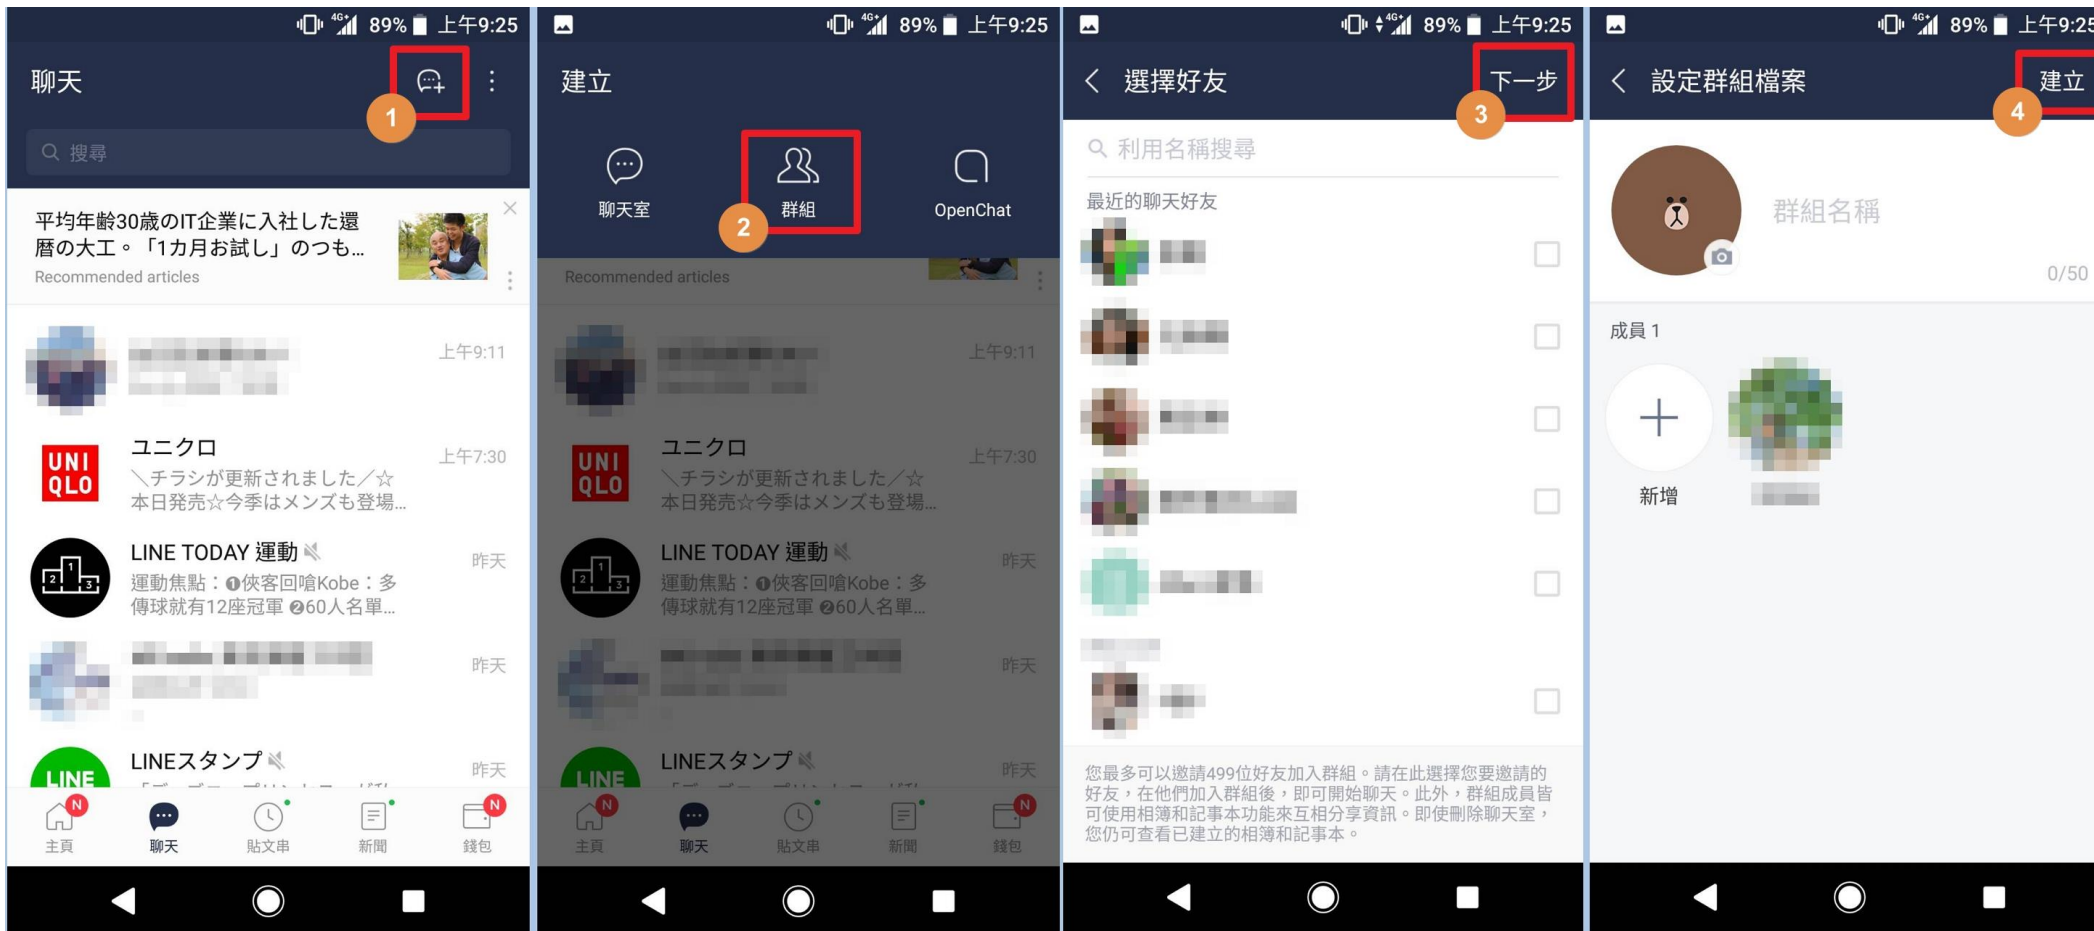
89% 上午9:25

聊天

1

搜尋

平均年齢30歳のIT企業に入社した還暦の大工。「1カ月お試し」のつも...

Recommended articles

上午9:11

UNI QLO

ユニクロ

上午7:30

＼チラシが更新されました／☆
本日発売☆今季はメンズも登場...

LINE TODAY 運動

昨天

運動焦點：❶俠客回嗆Kobe：多傳球就有12座冠軍 ❷60人名單...

昨天

LINE

LINEスタンプ

昨天

N

N

主頁 聊天 貼文串 新聞 錢包

89% 上午9:25

建立

聊天室

群組

2

OpenChat

Recommended articles

上午9:11

UNI QLO

ユニクロ

上午7:30

＼チラシが更新されました／☆
本日発売☆今季はメンズも登場...

LINE TODAY 運動

昨天

運動焦點：❶俠客回嗆Kobe：多傳球就有12座冠軍 ❷60人名單...

昨天

LINE

LINEスタンプ

昨天

N

N

主頁 聊天 貼文串 新聞 錢包

89% 上午9:25

選擇好友

下一步

3

利用名稱搜尋

最近的聊天好友

您最多可以邀請499位好友加入群組。請在此選擇您要邀請的好友，在他們加入群組後，即可開始聊天。此外，群組成員皆可使用相簿和記事本功能來互相分享資訊。即使刪除聊天室，您仍可查看已建立的相簿和記事本。

89% 上午9:25

設定群組檔案

建立

4

群組名稱

0/50

成員 1

新增